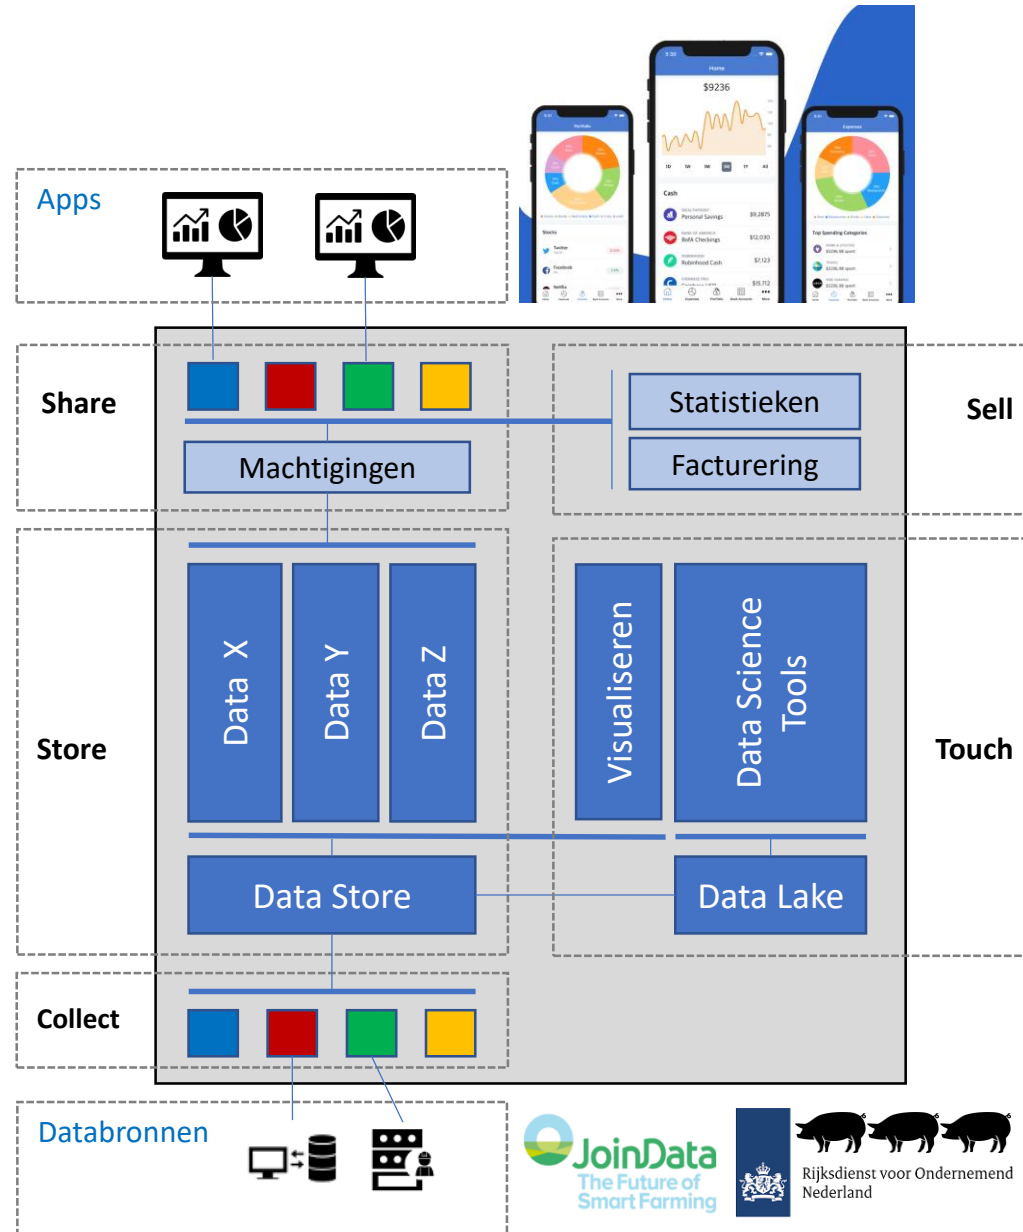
Apps

Share

Machtigingen

Statistieken

Facturering

Sell

Store

Data X

Data Y

Data Z

Visualiseren

Data Science Tools

Touch

Data Store

Data Lake

Collect

Databronnen

JoinData
The Future of Smart Farming

Rijksdienst voor Ondernemend Nederland

Home
$9236
Cash